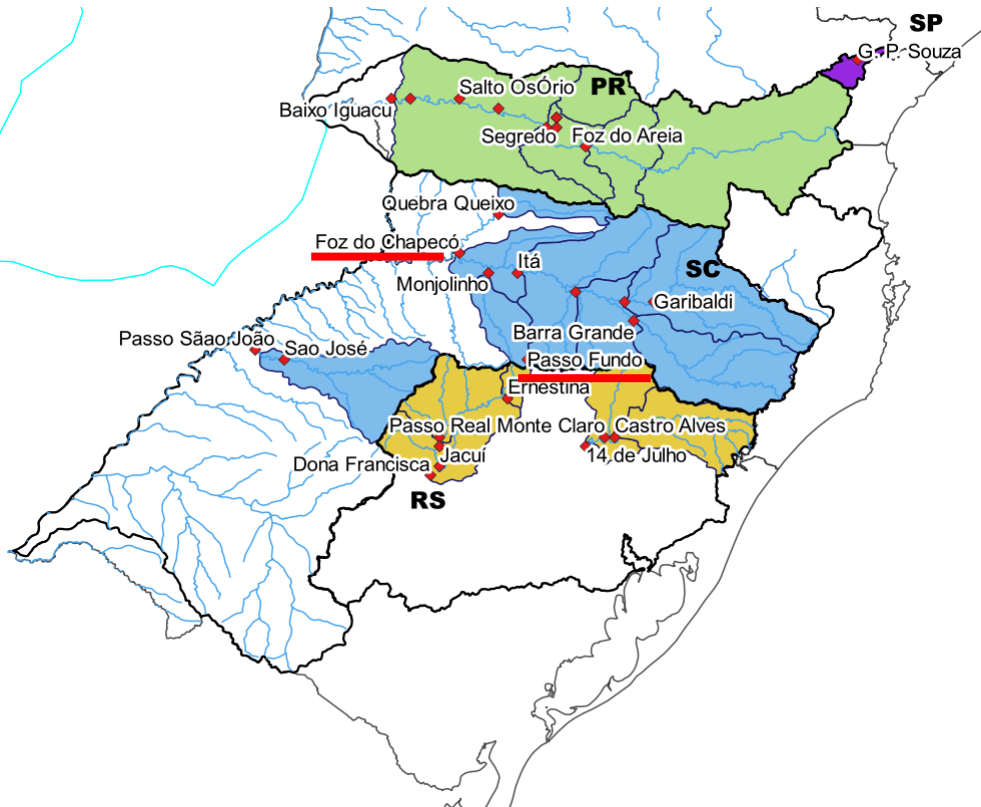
SP
G. P. Souza
Salto OsÓrio
PR
Baixo Iguacu
Segredo
Foz do Areia
Quebra Queixo
Foz do Chapecó
Itá
SC
Monjolinho
Garibaldi
Barra Grande
Passo Sãao João
Sao José
Passo Fundo
Ernestina
Passo Real
Monte Claro
Castro Alves
Jacuí
Dona Francisca
14 de Julho
RS